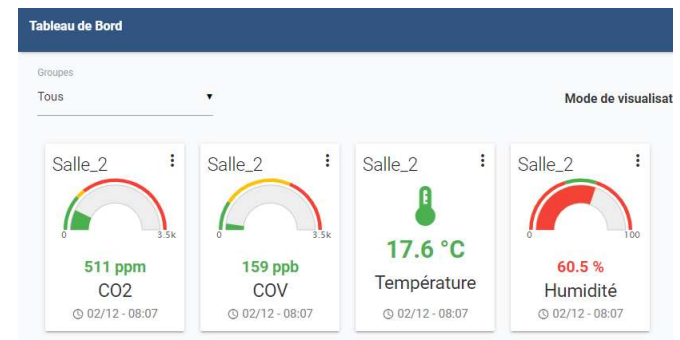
Tableau de Bord

Groupes

Tous

Mode de visualisat

Salle_2

0

3.5k

511 ppm

CO2

02/12 - 08:07

Salle_2

0

3.5k

159 ppb

COV

02/12 - 08:07

Salle_2

17.6 °C

Température

02/12 - 08:07

Salle_2

0

100

60.5 %

Humidité

02/12 - 08:07